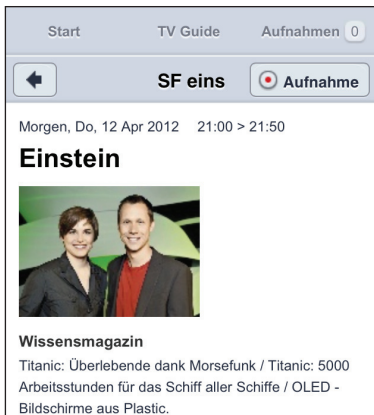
Start TV Guide Aufnahmen 0

SF eins Aufnahme

Morgen, Do, 12 Apr 2012 21:00 > 21:50

Einstein

Wissensmagazin

Titanic: Überlebende dank Morsefunk / Titanic: 5000 Arbeitsstunden für das Schiff aller Schiffe / OLED - Bildschirme aus Plastic.